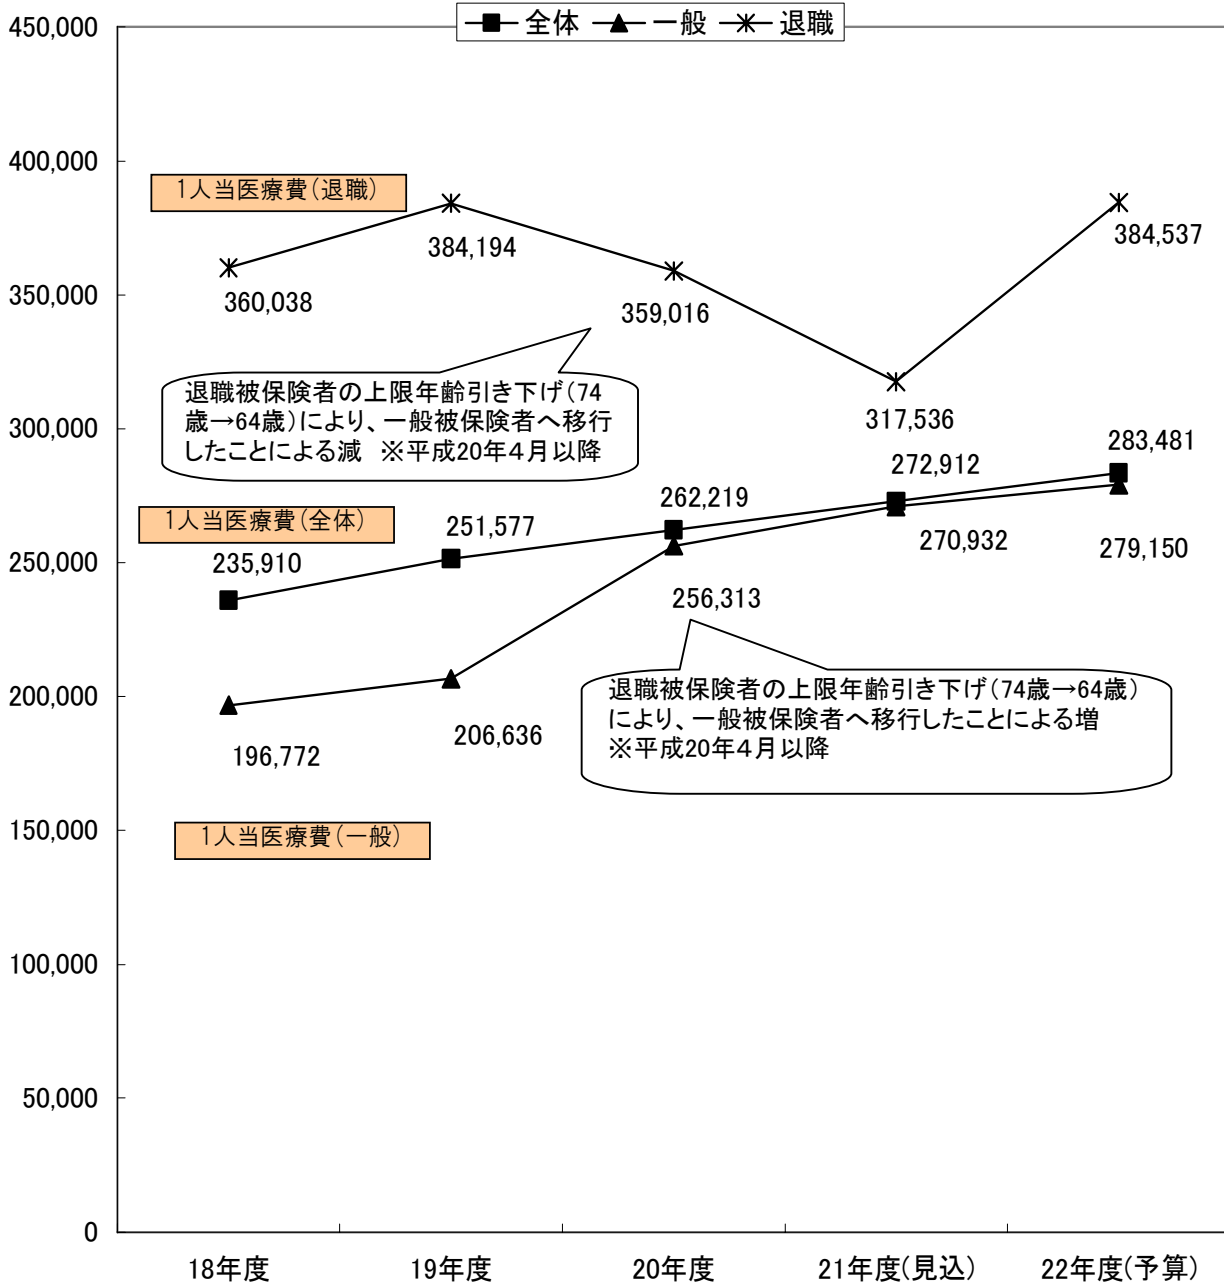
全体 一般 退職

450,000
400,000
350,000
300,000
250,000
200,000
150,000
100,000
50,000
0

1人当医療費(退職)

360,038
384,194
359,016
317,536
384,537

退職被保険者の上限年齢引き下げ(74歳→64歳)により、一般被保険者へ移行したことによる減 ※平成20年4月以降

283,481
272,912
262,219
251,577

1人当医療費(全体)

235,910
270,932
279,150
256,313

退職被保険者の上限年齢引き下げ(74歳→64歳)により、一般被保険者へ移行したことによる増 ※平成20年4月以降

196,772
206,636

1人当医療費(一般)

18年度
19年度
20年度
21年度(見込)
22年度(予算)